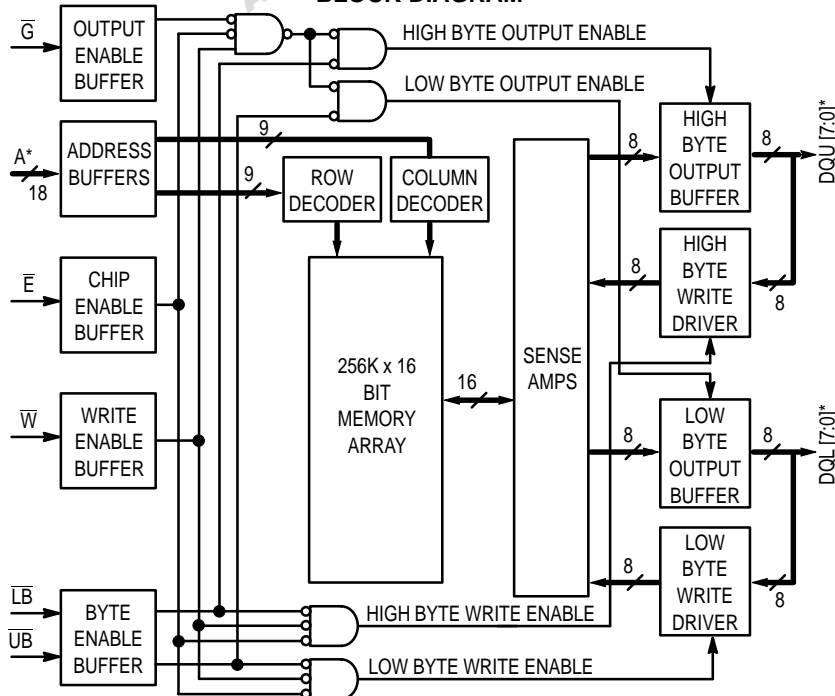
BLOCK DIAGRAM

$\overline{G}$
OUTPUT ENABLE BUFFER

HIGH BYTE OUTPUT ENABLE

LOW BYTE OUTPUT ENABLE

A*
18
ADDRESS BUFFERS

9

9

ROW DECODER

COLUMN DECODER

HIGH BYTE OUTPUT BUFFER

8

8

DQU [7:0]*

$\overline{E}$
CHIP ENABLE BUFFER

HIGH BYTE WRITE DRIVER

8

8

256K x 16 BIT MEMORY ARRAY

16

SENSE AMPS

$\overline{W}$
WRITE ENABLE BUFFER

LOW BYTE OUTPUT BUFFER

8

8

DQL [7:0]*

LOW BYTE WRITE DRIVER

8

8

$\overline{LB}$
$\overline{UB}$
BYTE ENABLE BUFFER

HIGH BYTE WRITE ENABLE

LOW BYTE WRITE ENABLE